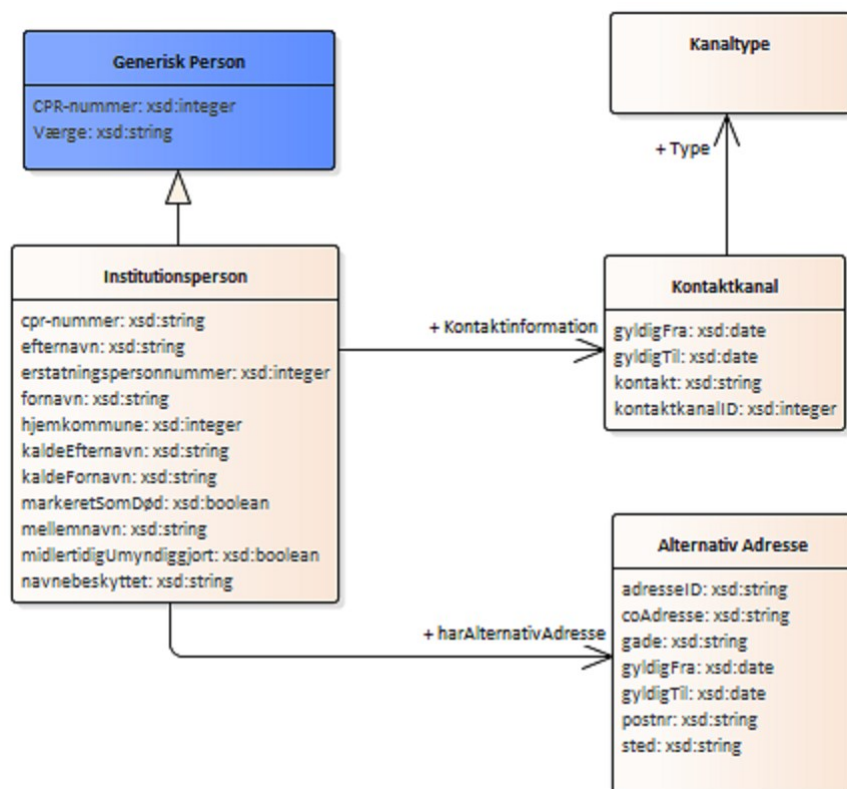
Generisk Person

CPR-nummer: xsd:integer
Værge: xsd:string

Kanaltype

+ Type

Institutionsperson

cpr-nummer: xsd:string
efternavn: xsd:string
erstatningspersonnummer: xsd:integer
fornavn: xsd:string
hjemkommune: xsd:integer
kaldeEfternavn: xsd:string
kaldeFornavn: xsd:string
markeretSomDød: xsd:boolean
mellemnavn: xsd:string
midlertidigUmyndiggjort: xsd:boolean
navnebeskyttet: xsd:string

+ Kontaktinformation

Kontaktkanal

gyldigFra: xsd:date
gyldigTil: xsd:date
kontakt: xsd:string
kontaktkanalID: xsd:integer

+ harAlternativAdresse

Alternativ Adresse

adresseID: xsd:string
coAdresse: xsd:string
gade: xsd:string
gyldigFra: xsd:date
gyldigTil: xsd:date
postnr: xsd:string
sted: xsd:string